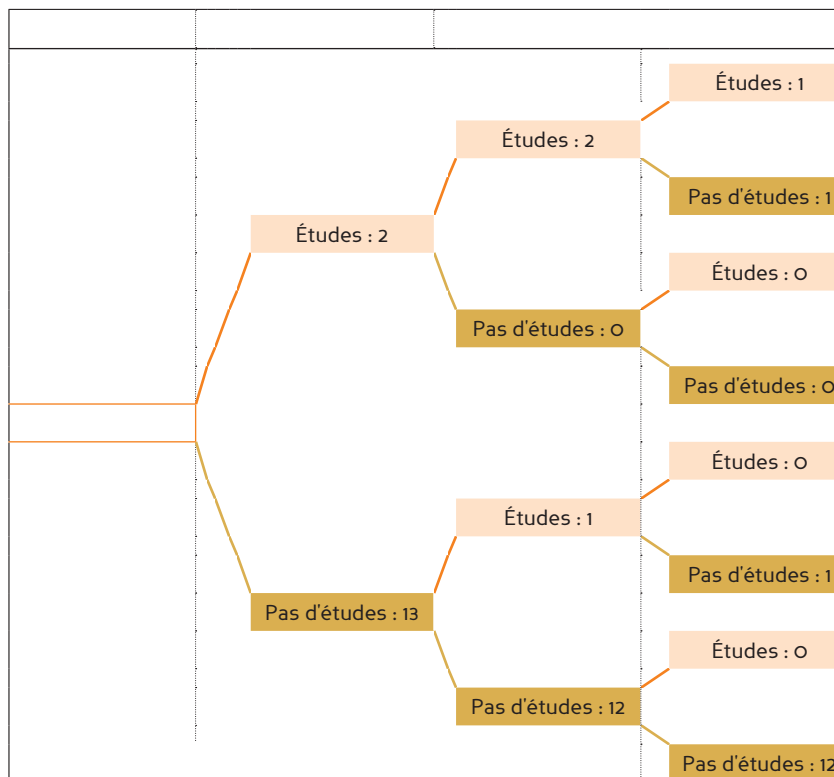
Études : 1

Études : 2

Pas d'études : 1

Études : 2

Études : 0

Pas d'études : 0

Pas d'études : 0

Études : 0

Études : 1

Pas d'études : 1

Pas d'études : 13

Études : 0

Pas d'études : 12

Pas d'études : 12